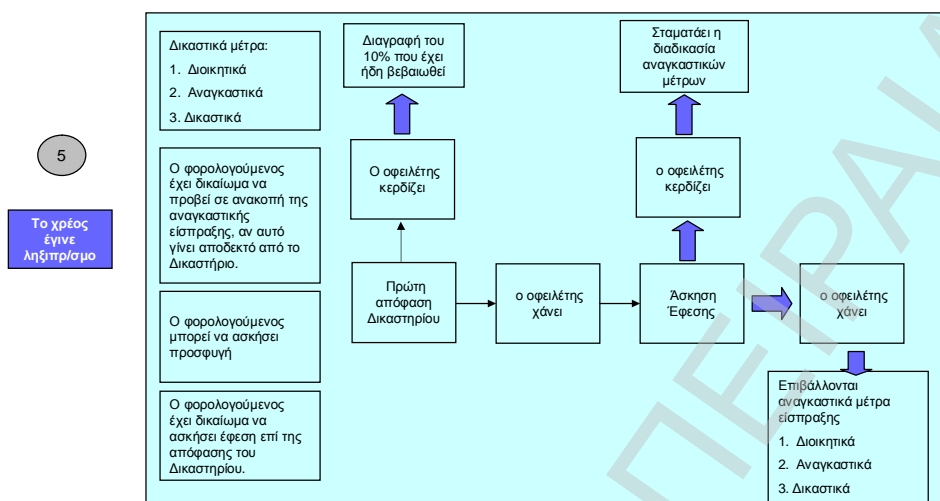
5

Το χρέος έγινε ληξιπρ/σμο

Δικαστικά μέτρα:

1. Διοικητικά

2. Αναγκαστικά

3. Δικαστικά

Ο φορολογούμενος έχει δικαίωμα να προβεί σε ανακοπή της αναγκαστικής είσπραξης, αν αυτό γίνει αποδεκτό από το Δικαστήριο.

Ο φορολογούμενος μπορεί να ασκήσει προσφυγή

Ο φορολογούμενος έχει δικαίωμα να ασκήσει έφεση επί της απόφασης του Δικαστηρίου.

Διαγραφή του 10% που έχει ήδη βεβαιωθεί

Ο οφειλέτης κερδίζει

Πρώτη απόφαση Δικαστηρίου

ο οφειλέτης χάνει

Σταματάει η διαδικασία αναγκαστικών μέτρων

ο οφειλέτης κερδίζει

Άσκηση Έφεσης

ο οφειλέτης χάνει

Επιβάλλονται αναγκαστικά μέτρα είσπραξης

1. Διοικητικά

2. Αναγκαστικά

3. Δικαστικά

ΠΕΡΑΝ